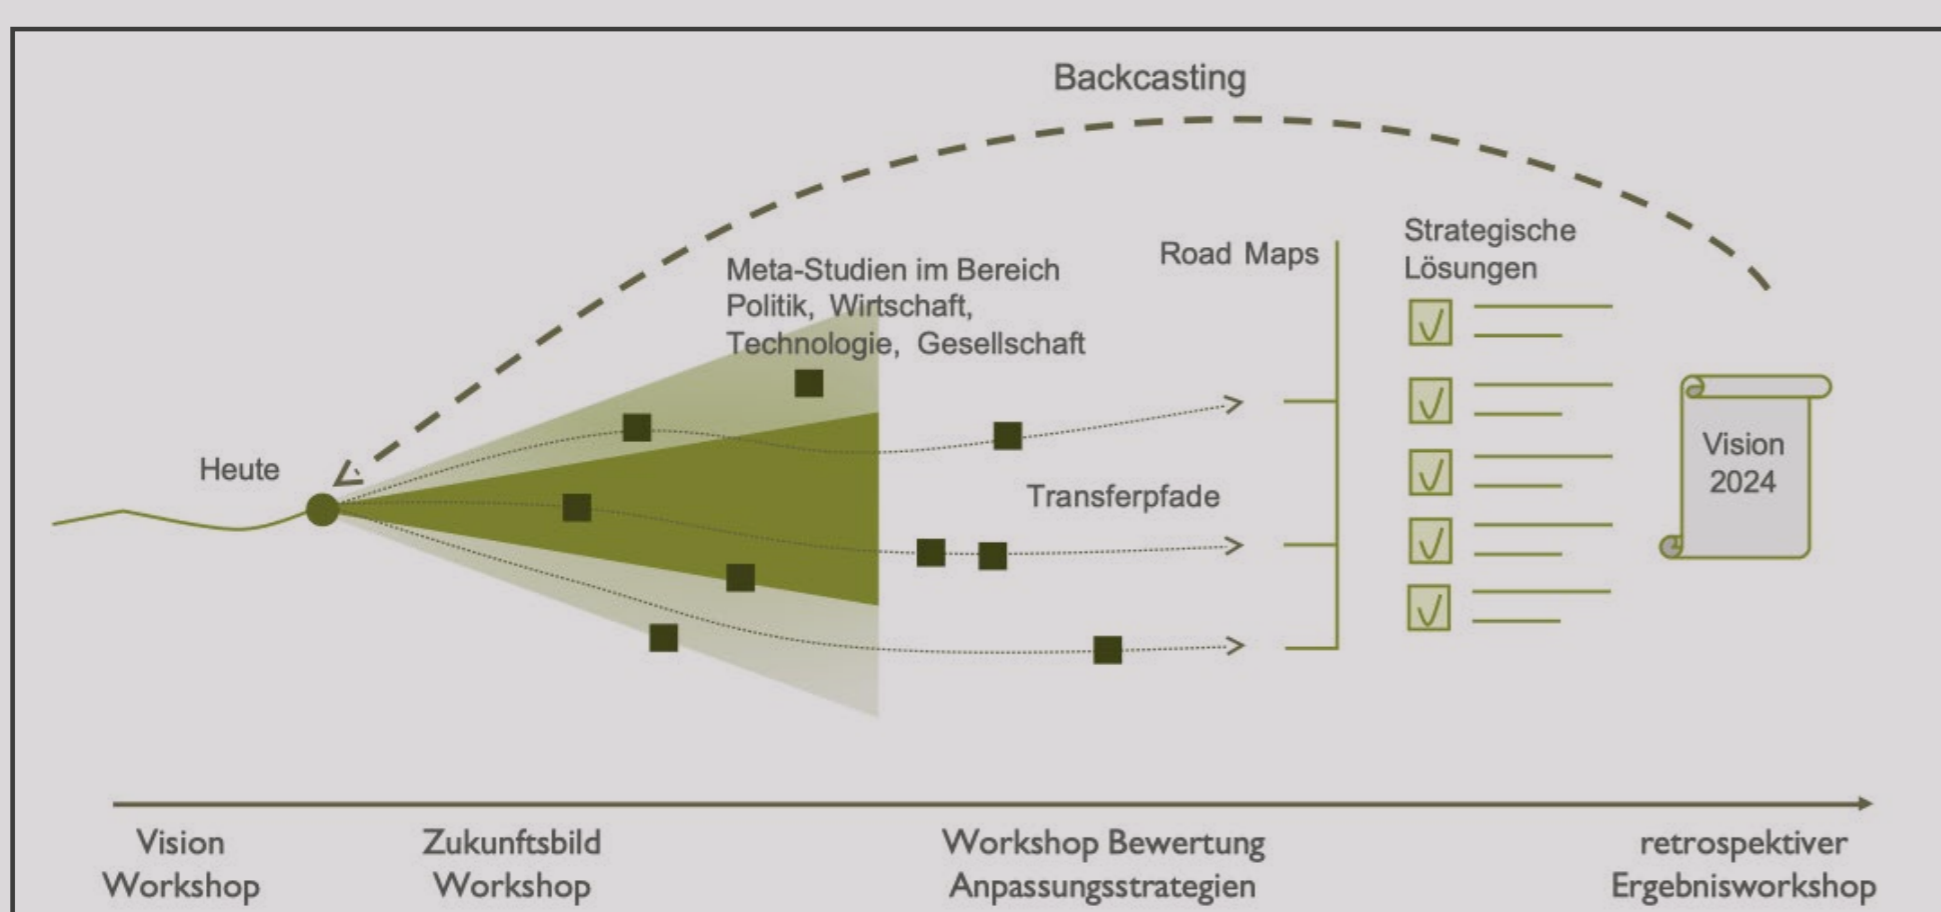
Backcasting

Meta-Studien im Bereich Politik, Wirtschaft, Technologie, Gesellschaft

Road Maps

Strategische Lösungen

Heute

Transferpfade

Vision 2024

Vision Workshop

Zukunftsbild Workshop

Workshop Bewertung Anpassungsstrategien

retrospektiver Ergebnisworkshop